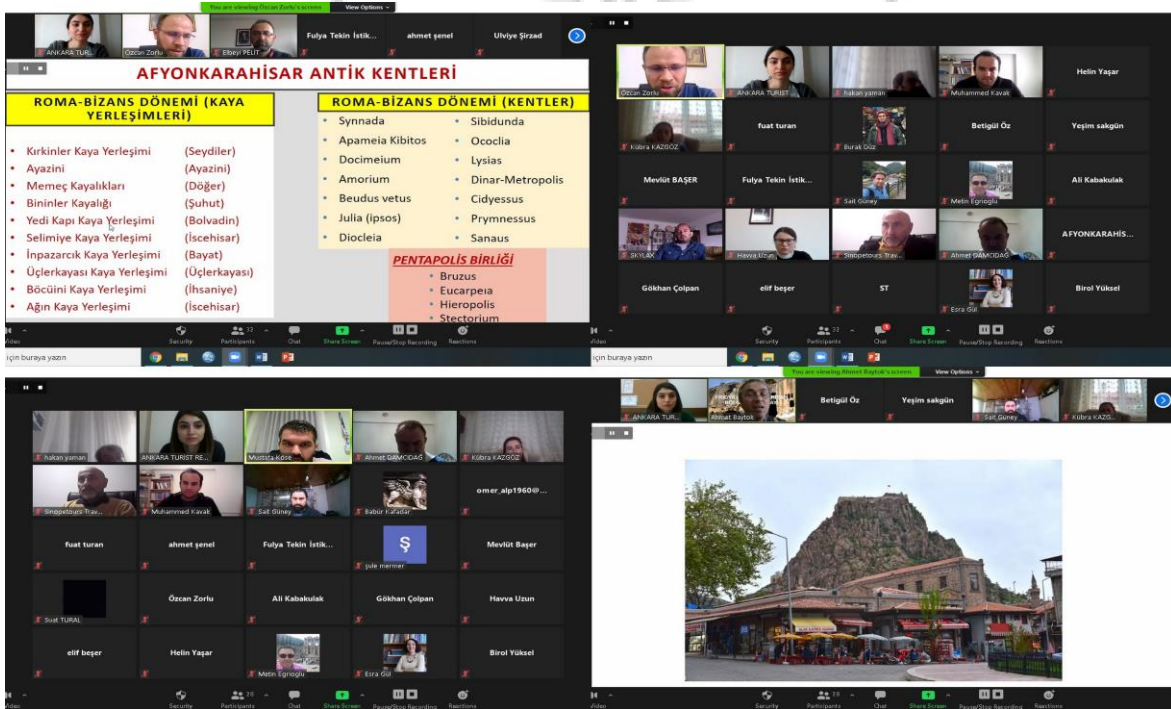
You are viewing Özcan Zorlu's screen View Options

ANKARA TURİ Özcan Zorlu Elbeyi PELİT Fulya Tekin İstik... ahmet şenel Ulviye Şirzad

AFYONKARAHİSAR ANTİK KENTLERİ

ROMA-BİZANS DÖNEMİ (KAYA YERLEŞİMLERİ)

- Kırkinler Kaya Yerleşimi (Seydiler)
- Ayazini (Ayazini)
- Memeç Kayalıkları (Döğer)
- Bininler Kayalığı (Şuhut)
- Yedi Kapı Kaya Yerleşimi (Bolvadin)
- Selimiye Kaya Yerleşimi (İscehisar)
- İnpazarcık Kaya Yerleşimi (Bayat)
- Üçlerkayası Kaya Yerleşimi (Üçlerkayası)
- Böcüini Kaya Yerleşimi (İhsaniye)
- Ağın Kaya Yerleşimi (İscehisar)

ROMA-BİZANS DÖNEMİ (KENTLER)

- Synnada
- Apameia Kibitos
- Docimeium
- Amorium
- Beudus vetus
- Julia (ipsos)
- Diocleia
- Sibidunda
- Ococlia
- Lysias
- Dinar-Metropolis
- Cidyessus
- Prymnessus
- Sanaus

PENTAPOLİS BİRLİĞİ

- Bruzus
- Eucarpeia
- Hieropolis
- Stectorium

Video Security Participants 33 Chat Share Screen Pause/Stop Recording Reactions

için buraya yazın

Özcan Zorlu ANKARA TURİST hakan yaman Muhammed Kavak Helin Yaşar
Kübra KAZGÖZ fuat turan Burak Düz Betigül Öz Yeşim sakgün
Mevlüt BAŞER Fulya Tekin İstik... Sait Güney Metin Egrioglu Ali Kabakulak
SKYLAX Havva Uzun Sinopetours Trav... Ahmet DAMCIDAĞ AFYONKARAHİS...
Gökhan Çolpan elif beşer ST Esra Gül Birol Yüksel

Video Security Participants 33 Chat Share Screen Pause/Stop Recording Reactions

için buraya yazın

hakan yaman ANKARA TURİST RE... Mustafa Köse Ahmet DAMCIDAĞ Kübra KAZGÖZ
Sinopetours Trav... Muhammed Kavak Sait Güney Babür Kafadar omer_alp1960@...
fuat turan ahmet şenel Fulya Tekin İstik... Ş şule mermer Mevlüt Başer
Suat TURAL Özcan Zorlu Ali Kabakulak Gökhan Çolpan Havva Uzun
elif beşer Helin Yaşar Metin Egrioglu Esra Gül Birol Yüksel

Video Security Participants 29 Chat Share Screen Pause/Stop Recording Reactions

You are viewing Ahmet Baytok's screen View Options

ANKARA TUR... Ahmet Baytok Betigül Öz Yeşim sakgün Sait Güney Kübra KAZG...

Video Security Participants 33 Chat Share Screen Pause/Stop Recording Reactions